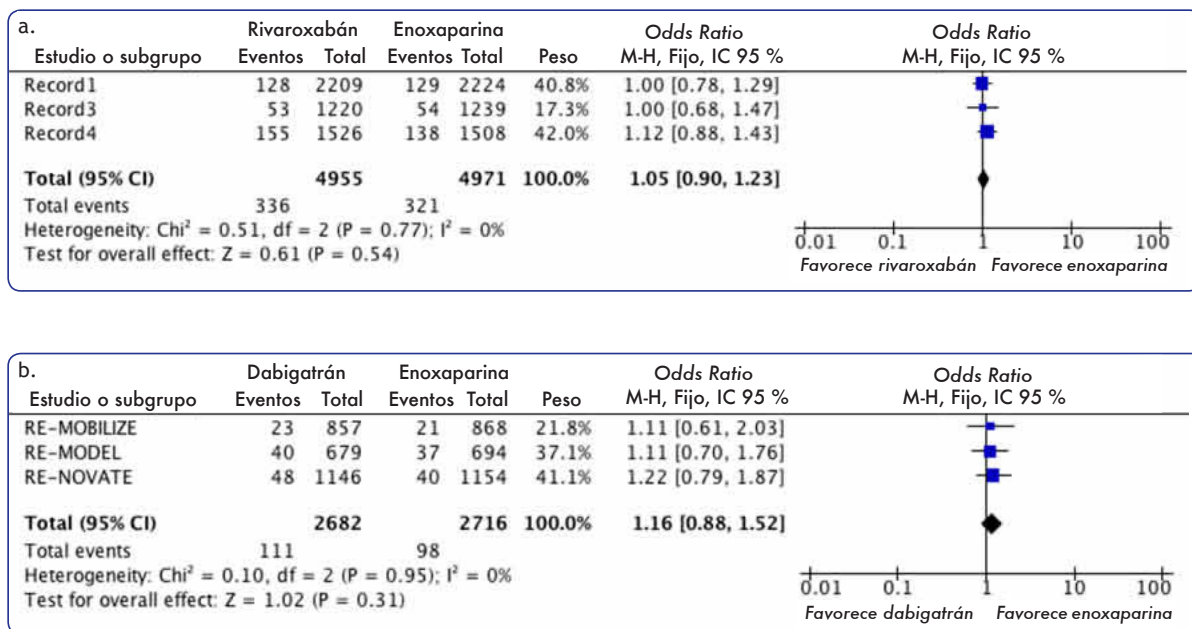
a.

| Estudio o subgrupo | Rivaroxabán Eventos | Rivaroxabán Total | Enoxaparina Eventos | Enoxaparina Total | Peso | *Odds Ratio* M-H, Fijo, IC 95 % |
|---|---|---|---|---|---|---|
| Record1 | 128 | 2209 | 129 | 2224 | 40.8% | 1.00 [0.78, 1.29] |
| Record3 | 53 | 1220 | 54 | 1239 | 17.3% | 1.00 [0.68, 1.47] |
| Record4 | 155 | 1526 | 138 | 1508 | 42.0% | 1.12 [0.88, 1.43] |
| **Total (95% CI)** | | **4955** | | **4971** | **100.0%** | **1.05 [0.90, 1.23]** |
| Total events | 336 | | 321 | | | |

Heterogeneity: $Chi^2 = 0.51$, df = 2 (P = 0.77); $I^2 = 0\%$
Test for overall effect: Z = 0.61 (P = 0.54)

*Odds Ratio*
M-H, Fijo, IC 95 %
0.01 0.1 1 10 100
*Favorece rivaroxabán* *Favorece enoxaparina*

b.

| Estudio o subgrupo | Dabigatrán Eventos | Dabigatrán Total | Enoxaparina Eventos | Enoxaparina Total | Peso | *Odds Ratio* M-H, Fijo, IC 95 % |
|---|---|---|---|---|---|---|
| RE-MOBILIZE | 23 | 857 | 21 | 868 | 21.8% | 1.11 [0.61, 2.03] |
| RE-MODEL | 40 | 679 | 37 | 694 | 37.1% | 1.11 [0.70, 1.76] |
| RE-NOVATE | 48 | 1146 | 40 | 1154 | 41.1% | 1.22 [0.79, 1.87] |
| **Total (95% CI)** | | **2682** | | **2716** | **100.0%** | **1.16 [0.88, 1.52]** |
| Total events | 111 | | 98 | | | |

Heterogeneity: $Chi^2 = 0.10$, df = 2 (P = 0.95); $I^2 = 0\%$
Test for overall effect: Z = 1.02 (P = 0.31)

*Odds Ratio*
M-H, Fijo, IC 95 %
0.01 0.1 1 10 100
*Favorece dabigatrán* *Favorece enoxaparina*